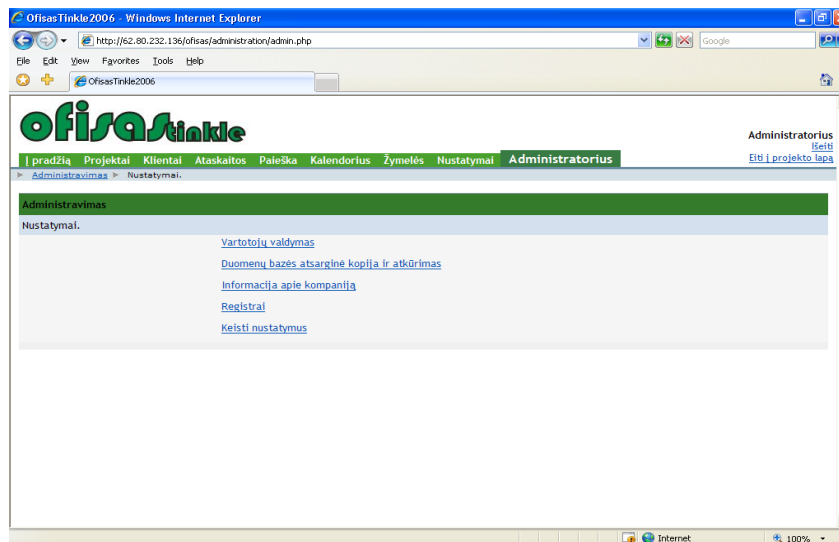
OfisasTinkle2006 - Windows Internet Explorer

http://62.80.232.136/ofisas/administration/admin.php

Google

File Edit View Favorites Tools Help

OfisasTinkle2006

ofisas tinkle

Administratorius
Išeiti
Eiti į projekto lapą

Į pradžią Projektai Klientai Ataskaitos Paieška Kalendorius Žymelės Nustatymai Administratorius

Administravimas ▸ Nustatymai.

Administravimas

Nustatymai.

Vartotojų valdymas

Duomenų bazės atsarginė kopija ir atkūrimas

Informacija apie kompaniją

Registrai

Keisti nustatymus

Internet

100%